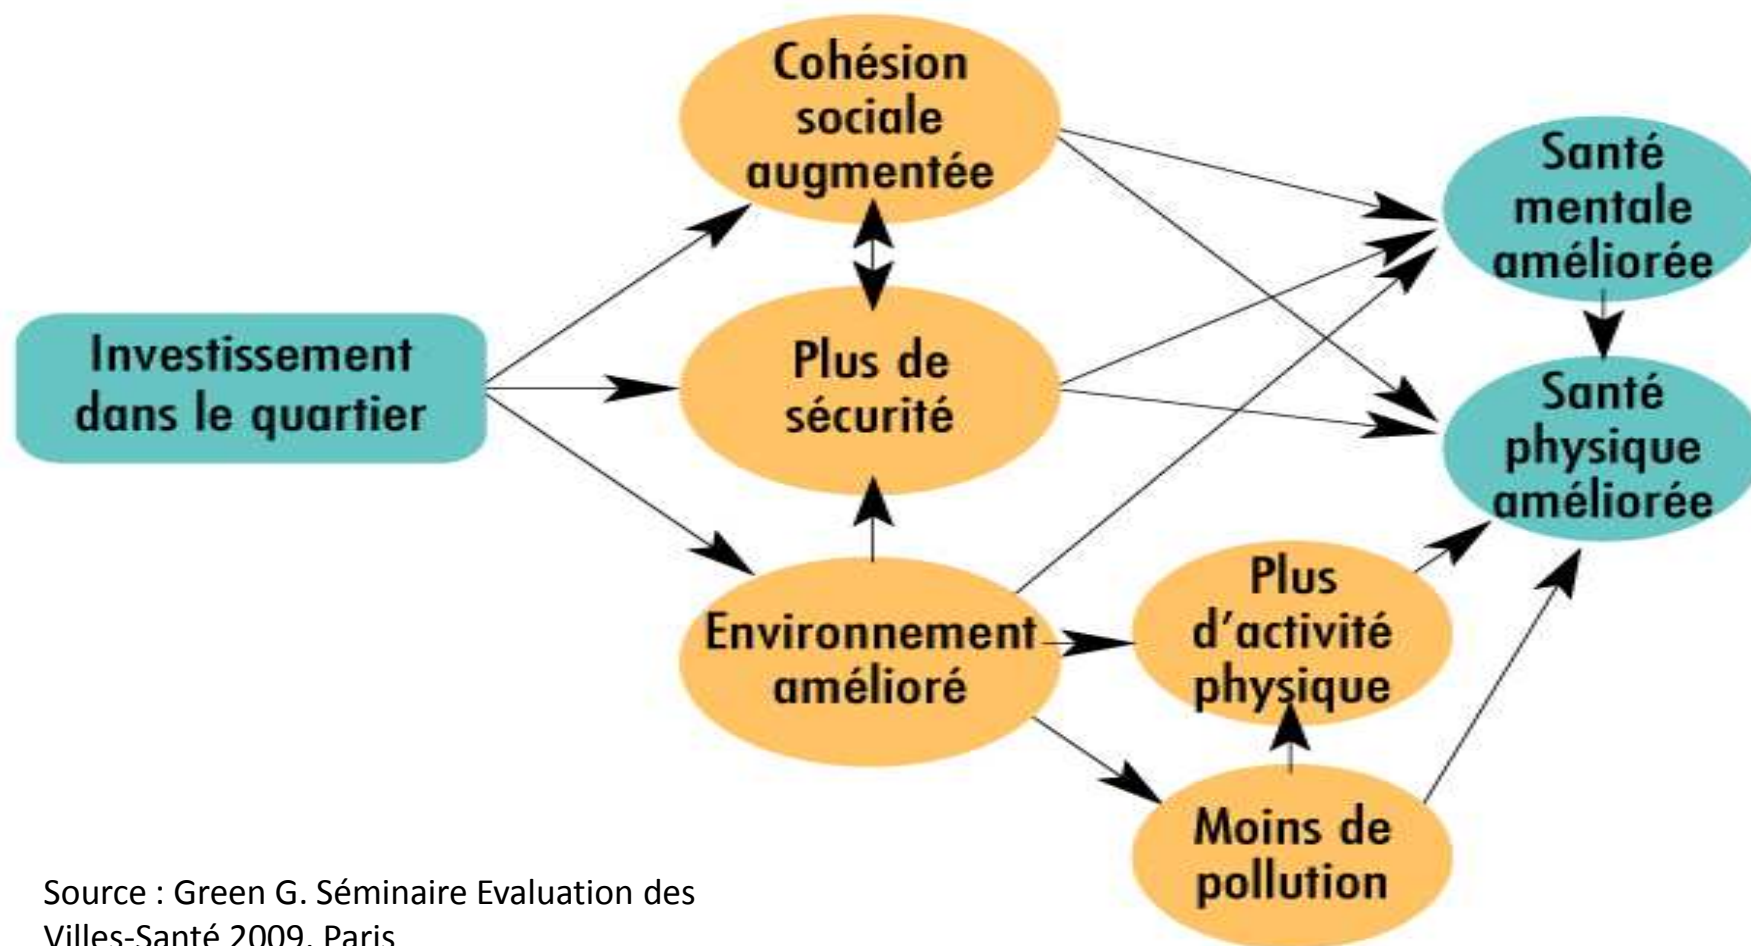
Investissement dans le quartier

Cohésion sociale augmentée

Plus de sécurité

Environnement amélioré

Santé mentale améliorée

Santé physique améliorée

Plus d'activité physique

Moins de pollution

Source : Green G. Séminaire Evaluation des Villes-Santé 2009, Paris